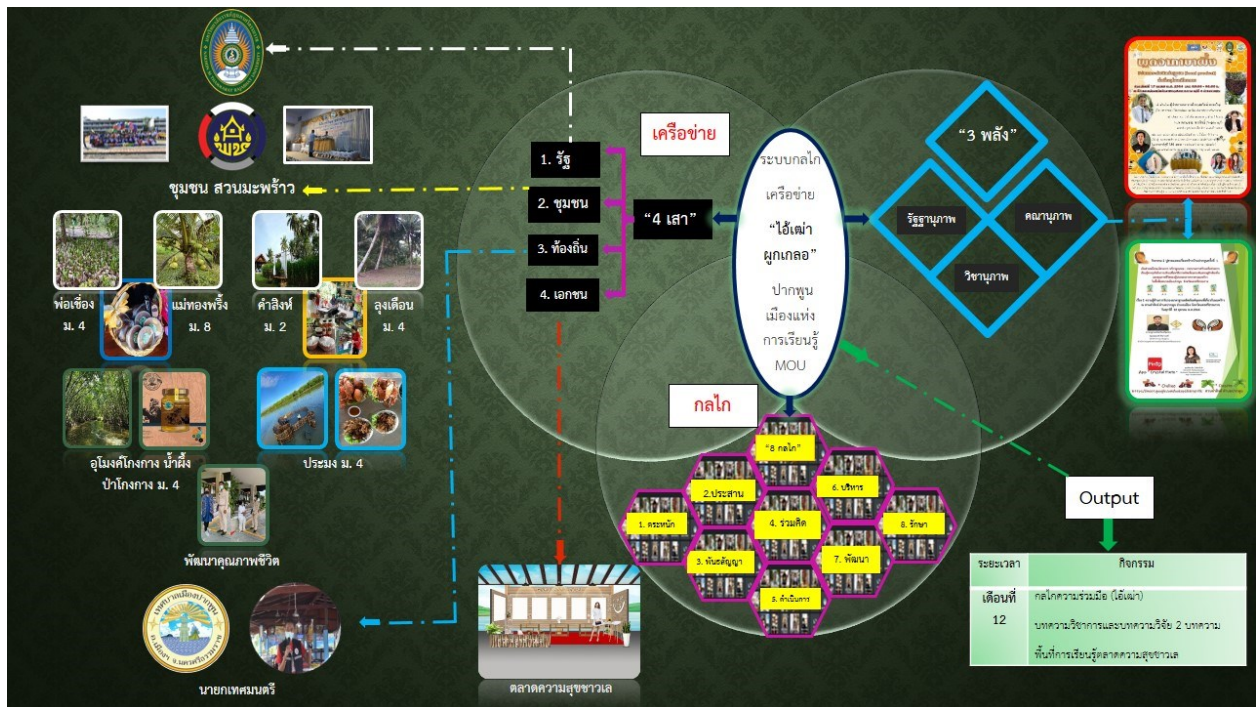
ชุมชน สวนมะพร้าว

พ่อเชื้อง ม. 4

แม่ทองพริ้ง ม. 8

คำสิงห์ ม. 2

ลุงเดือน ม. 4

อุโมงค์โกงกาง น้ำผึ้งป่าโกงกาง ม. 4

ประมง ม. 4

พัฒนาคุณภาพชีวิต

นายกเทศมนตรี

เครือข่าย

1. รัฐ

2. ชุมชน

3. ท้องถิ่น

4. เอกชน

“4 เสา”

ระบบกลไก เครือข่าย “ไอ้เฒ่า ผูกเกลอ” ปากพูน เมืองแห่งการเรียนรู้ MOU

“3 พลัง”

รัฐฐานุภาพ

คณานุภาพ

วิชานุภาพ

กลไก

“8 กลไก”

1. ตระหนัก

2.ประสาน

3. พันธสัญญา

4. ร่วมคิด

5. ดำเนินการ

6. บริหาร

7. พัฒนา

8. รักษา

ตลาดความสุขชาวเล

Output

| ระยะเวลา | กิจกรรม |
|---|---|
| เดือนที่ 12 | กลไกความร่วมมือ (ไอ้เฒ่า) บทความวิชาการและบทความวิจัย 2 บทความ พื้นที่การเรียนรู้ตลาดความสุขชาวเล |